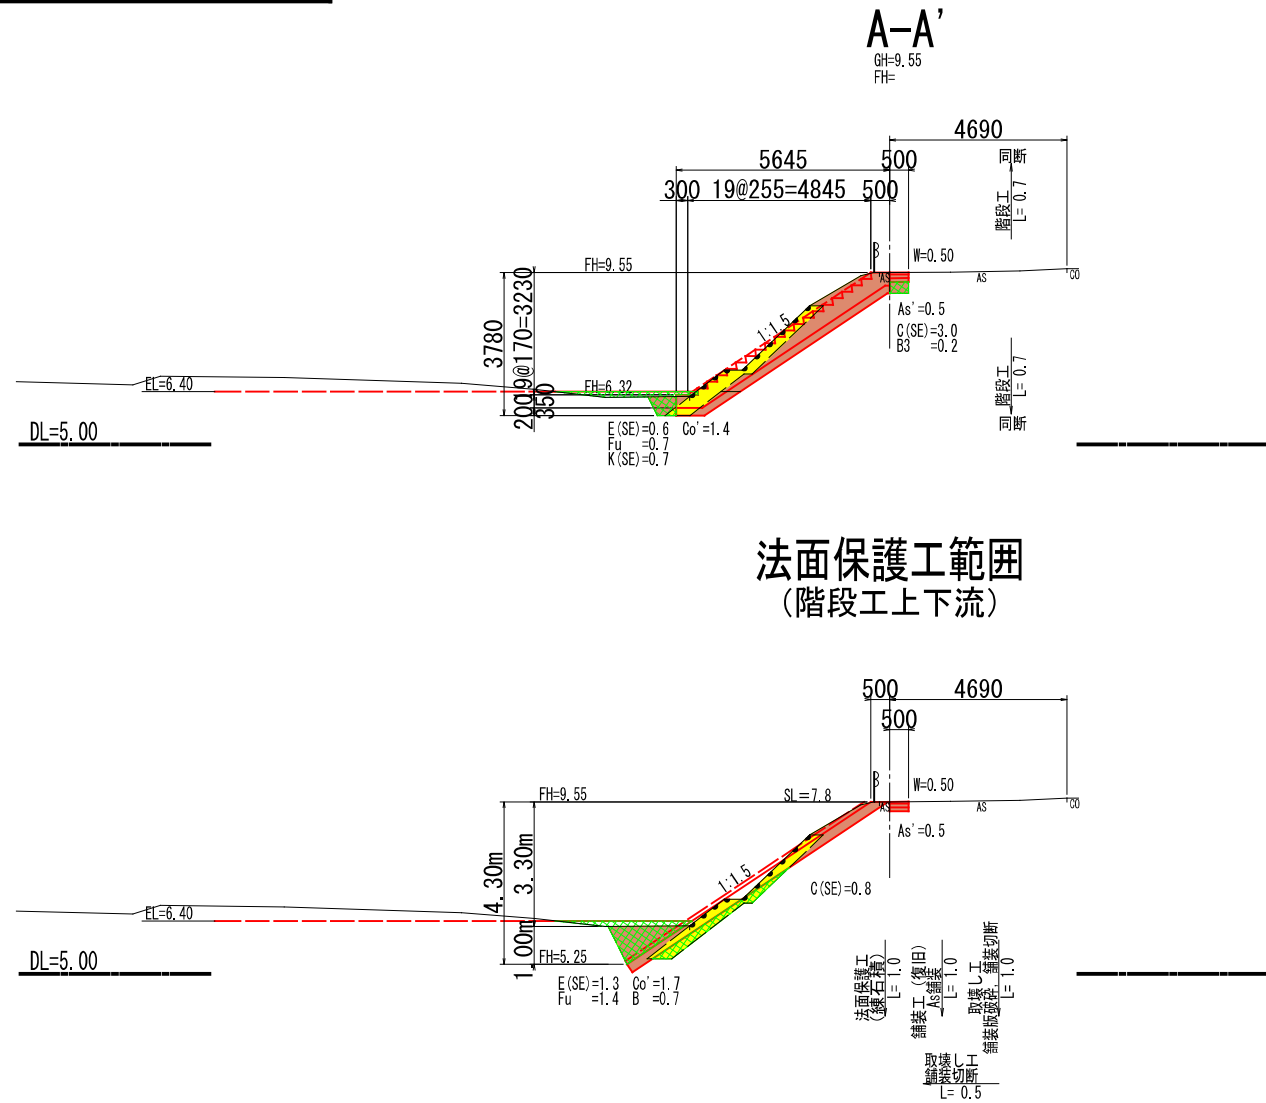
A-A'
GH=9.55
FH=

4690
5645
500
300 19@255=4845 500
同断
階段工
L= 0.7
W=0.50
FH=9.55
AS
AS
CO
As'=0.5
C(SE)=3.0
B3 =0.2
1:1.5
3780
20@170=3230
EL=6.40
FH=6.32
200
350
階段工
L= 0.7
同断
DL=5.00
E(SE)=0.6 Co'=1.4
Fu =0.7
K(SE)=0.7

法面保護工範囲
(階段工上下流)

500 4690
500
W=0.50
FH=9.55
SL=7.8
AS
AS
CO
As'=0.5
1:1.5
C(SE)=0.8
4.30m
3.30m
EL=6.40
1.00m
FH=5.25
DL=5.00
E(SE)=1.3 Co'=1.7
Fu =1.4 B =0.7
法面保護工
(練石積)
L= 1.0
舗装工(復旧)
As舗装
L= 1.0
取壊し工
舗装版破砕、舗装切断
L= 1.0
取壊し工
舗装切断
L= 0.5